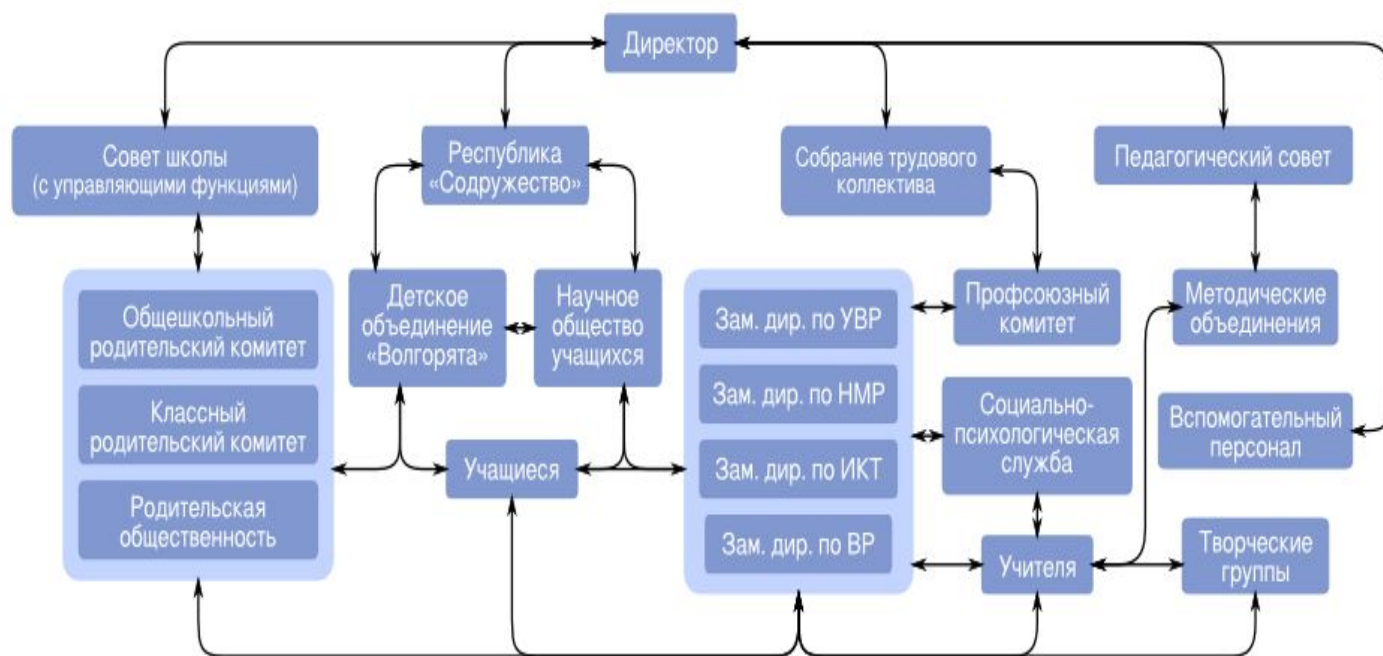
Директор

Совет школы (с управляющими функциями)

Республика «Содружество»

Собрание трудового коллектива

Педагогический совет

Общешкольный родительский комитет

Классный родительский комитет

Родительская общественность

Детское объединение «Волгорята»

Научное общество учащихся

Учащиеся

Зам. дир. по УВР

Зам. дир. по НМР

Зам. дир. по ИКТ

Зам. дир. по ВР

Профсоюзный комитет

Социально-психологическая служба

Учителя

Методические объединения

Вспомогательный персонал

Творческие группы